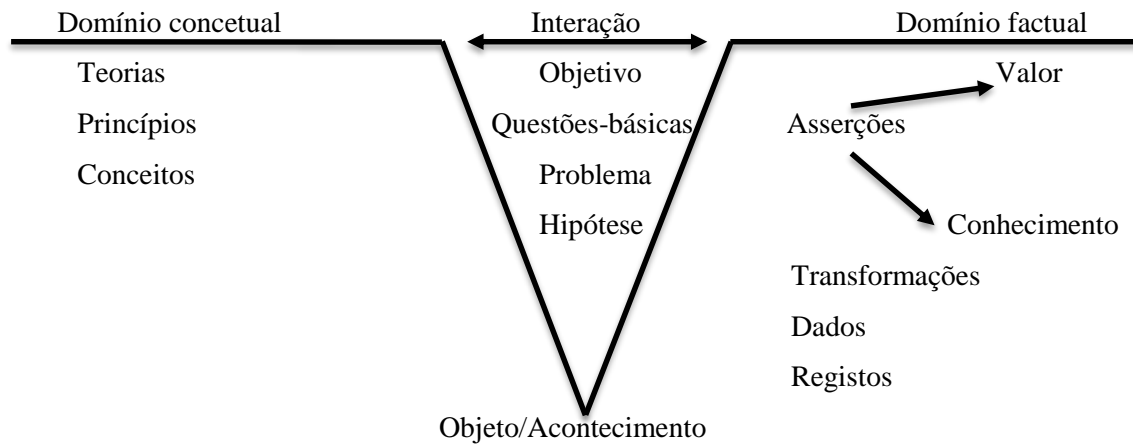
Domínio concetual

Teorias

Princípios

Conceitos

Interação

Objetivo

Questões-básicas

Problema

Hipótese

Domínio factual

Valor

Asserções

Conhecimento

Transformações

Dados

Registos

Objeto/Acontecimento